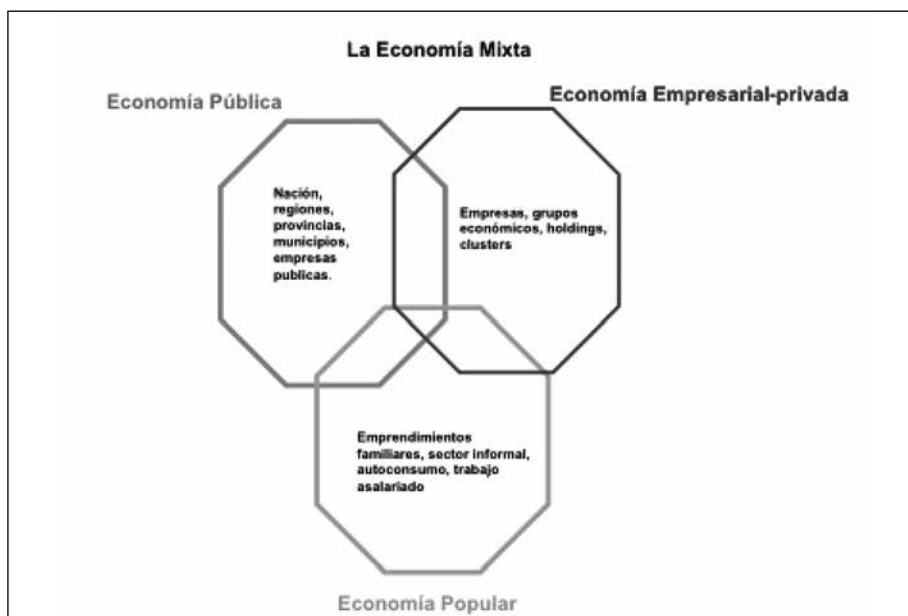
La Economía Mixta

Economía Pública

Economía Empresarial-privada

Nación, regiones, provincias, municipios, empresas publicas.

Empresas, grupos económicos, holdings, clusters

Emprendimientos familiares, sector informal, autoconsumo, trabajo asalariado

Economía Popular